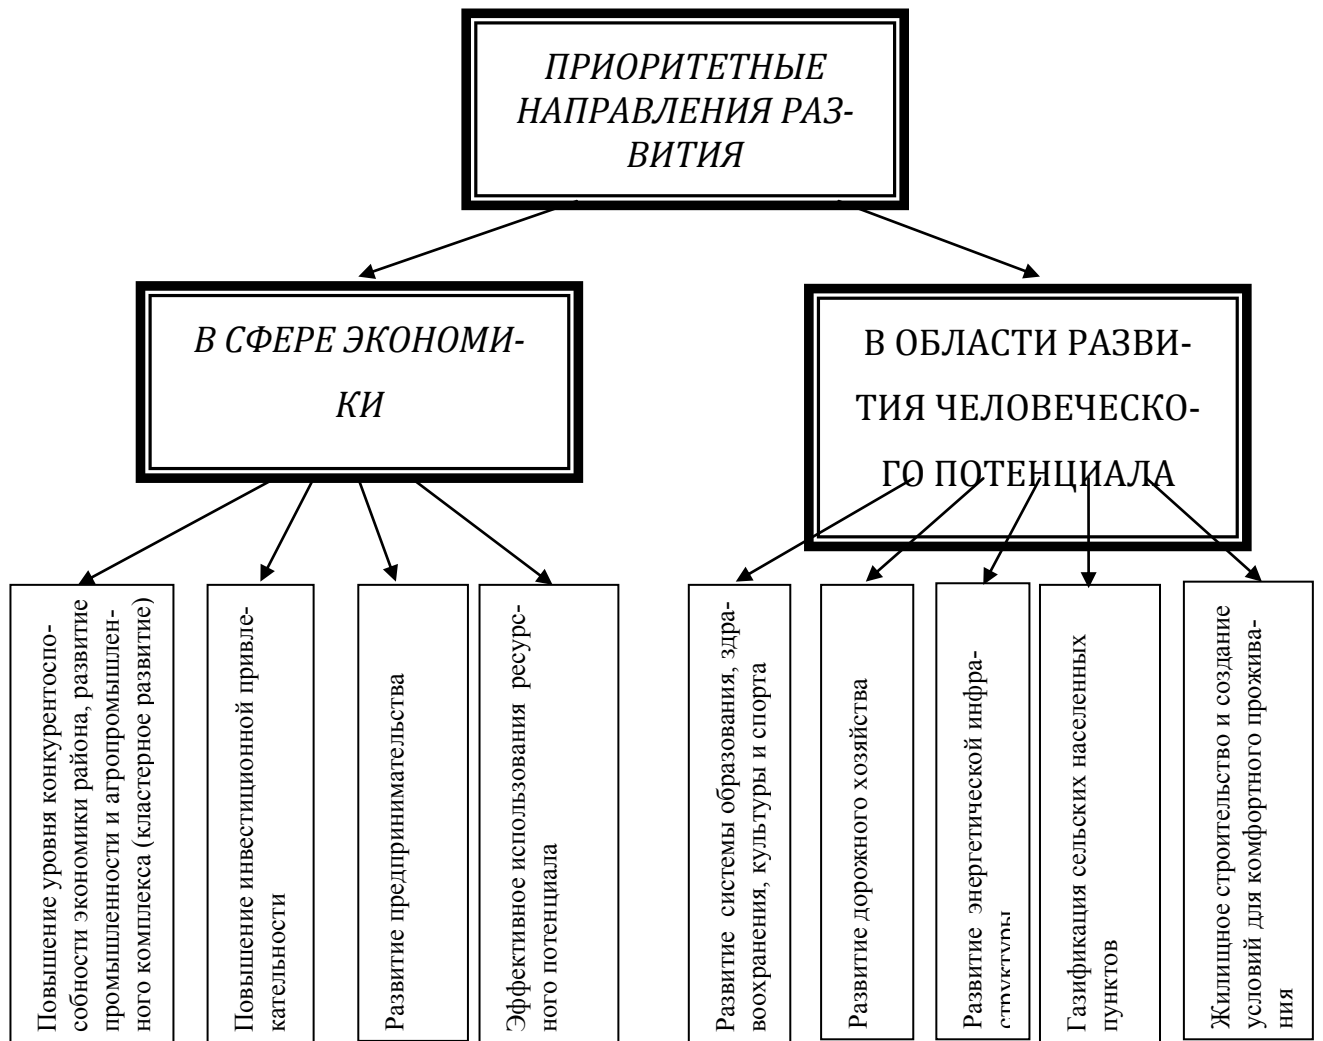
ПРИОРИТЕТНЫЕ НАПРАВЛЕНИЯ РАЗВИТИЯ

В СФЕРЕ ЭКОНОМИКИ

В ОБЛАСТИ РАЗВИТИЯ ЧЕЛОВЕЧЕСКОГО ПОТЕНЦИАЛА

Повышение уровня конкурентоспособности экономики района, развитие промышленности и агропромышленного комплекса (кластерное развитие)

Повышение инвестиционной привлекательности

Развитие предпринимательства

Эффективное использования ресурсного потенциала

Развитие системы образования, здравоохранения, культуры и спорта

Развитие дорожного хозяйства

Развитие энергетической инфраструктуры

Газификация сельских населенных пунктов

Жилищное строительство и создание условий для комфортного проживания